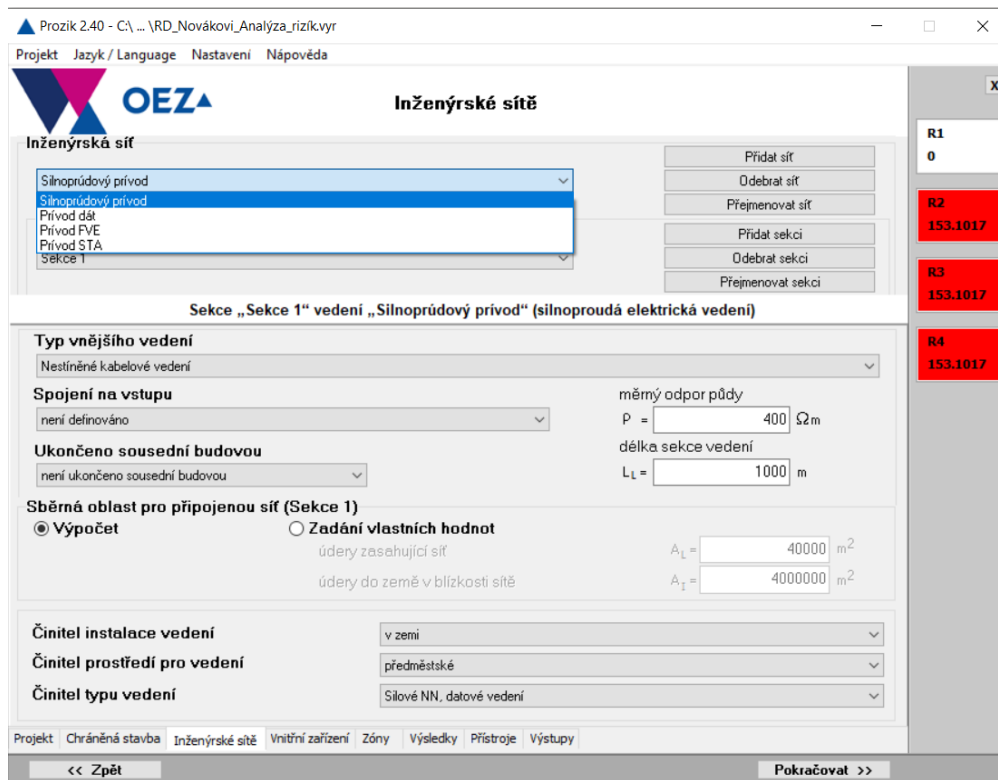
Prozik 2.40 - C:\ ... \RD_Novákovi_Analýza_rizík.vyr

Projekt Jazyk / Language Nastavení Nápověda

OEZ

Inženýrské sítě

Inženýrská síť

Silnoprúdový prívod

Silnoprúdový prívod
Prívod dát
Prívod FVE
Prívod STA

Sekce 1

Přidat síť
Odebrat síť
Přejmenovat síť
Přidat sekci
Odebrat sekci
Přejmenovat sekci

Sekce „Sekce 1“ vedení „Silnoprúdový prívod“ (silnoproudá elektrická vedení)

Typ vnějšího vedení
Nestíněné kabelové vedení

Spojení na vstupu
není definováno

Ukončeno sousední budovou
není ukončeno sousední budovou

měrný odpor půdy
$\rho$ = 400 $\Omega$m

délka sekce vedení
$L_L$ = 1000 m

Sběrná oblast pro připojenou síť (Sekce 1)
Výpočet
Zadání vlastních hodnot
údery zasahující síť $A_L$ = 40000 $m^2$
údery do země v blízkosti sítě $A_I$ = 4000000 $m^2$

Činitel instalace vedení v zemi
Činitel prostředí pro vedení předměstské
Činitel typu vedení Silové NN, datové vedení

Projekt Chráněná stavba Inženýrské sítě Vnitřní zařízení Zóny Výsledky Přístroje Výstupy

<< Zpět
Pokračovat >>

R1
0
R2
153.1017
R3
153.1017
R4
153.1017